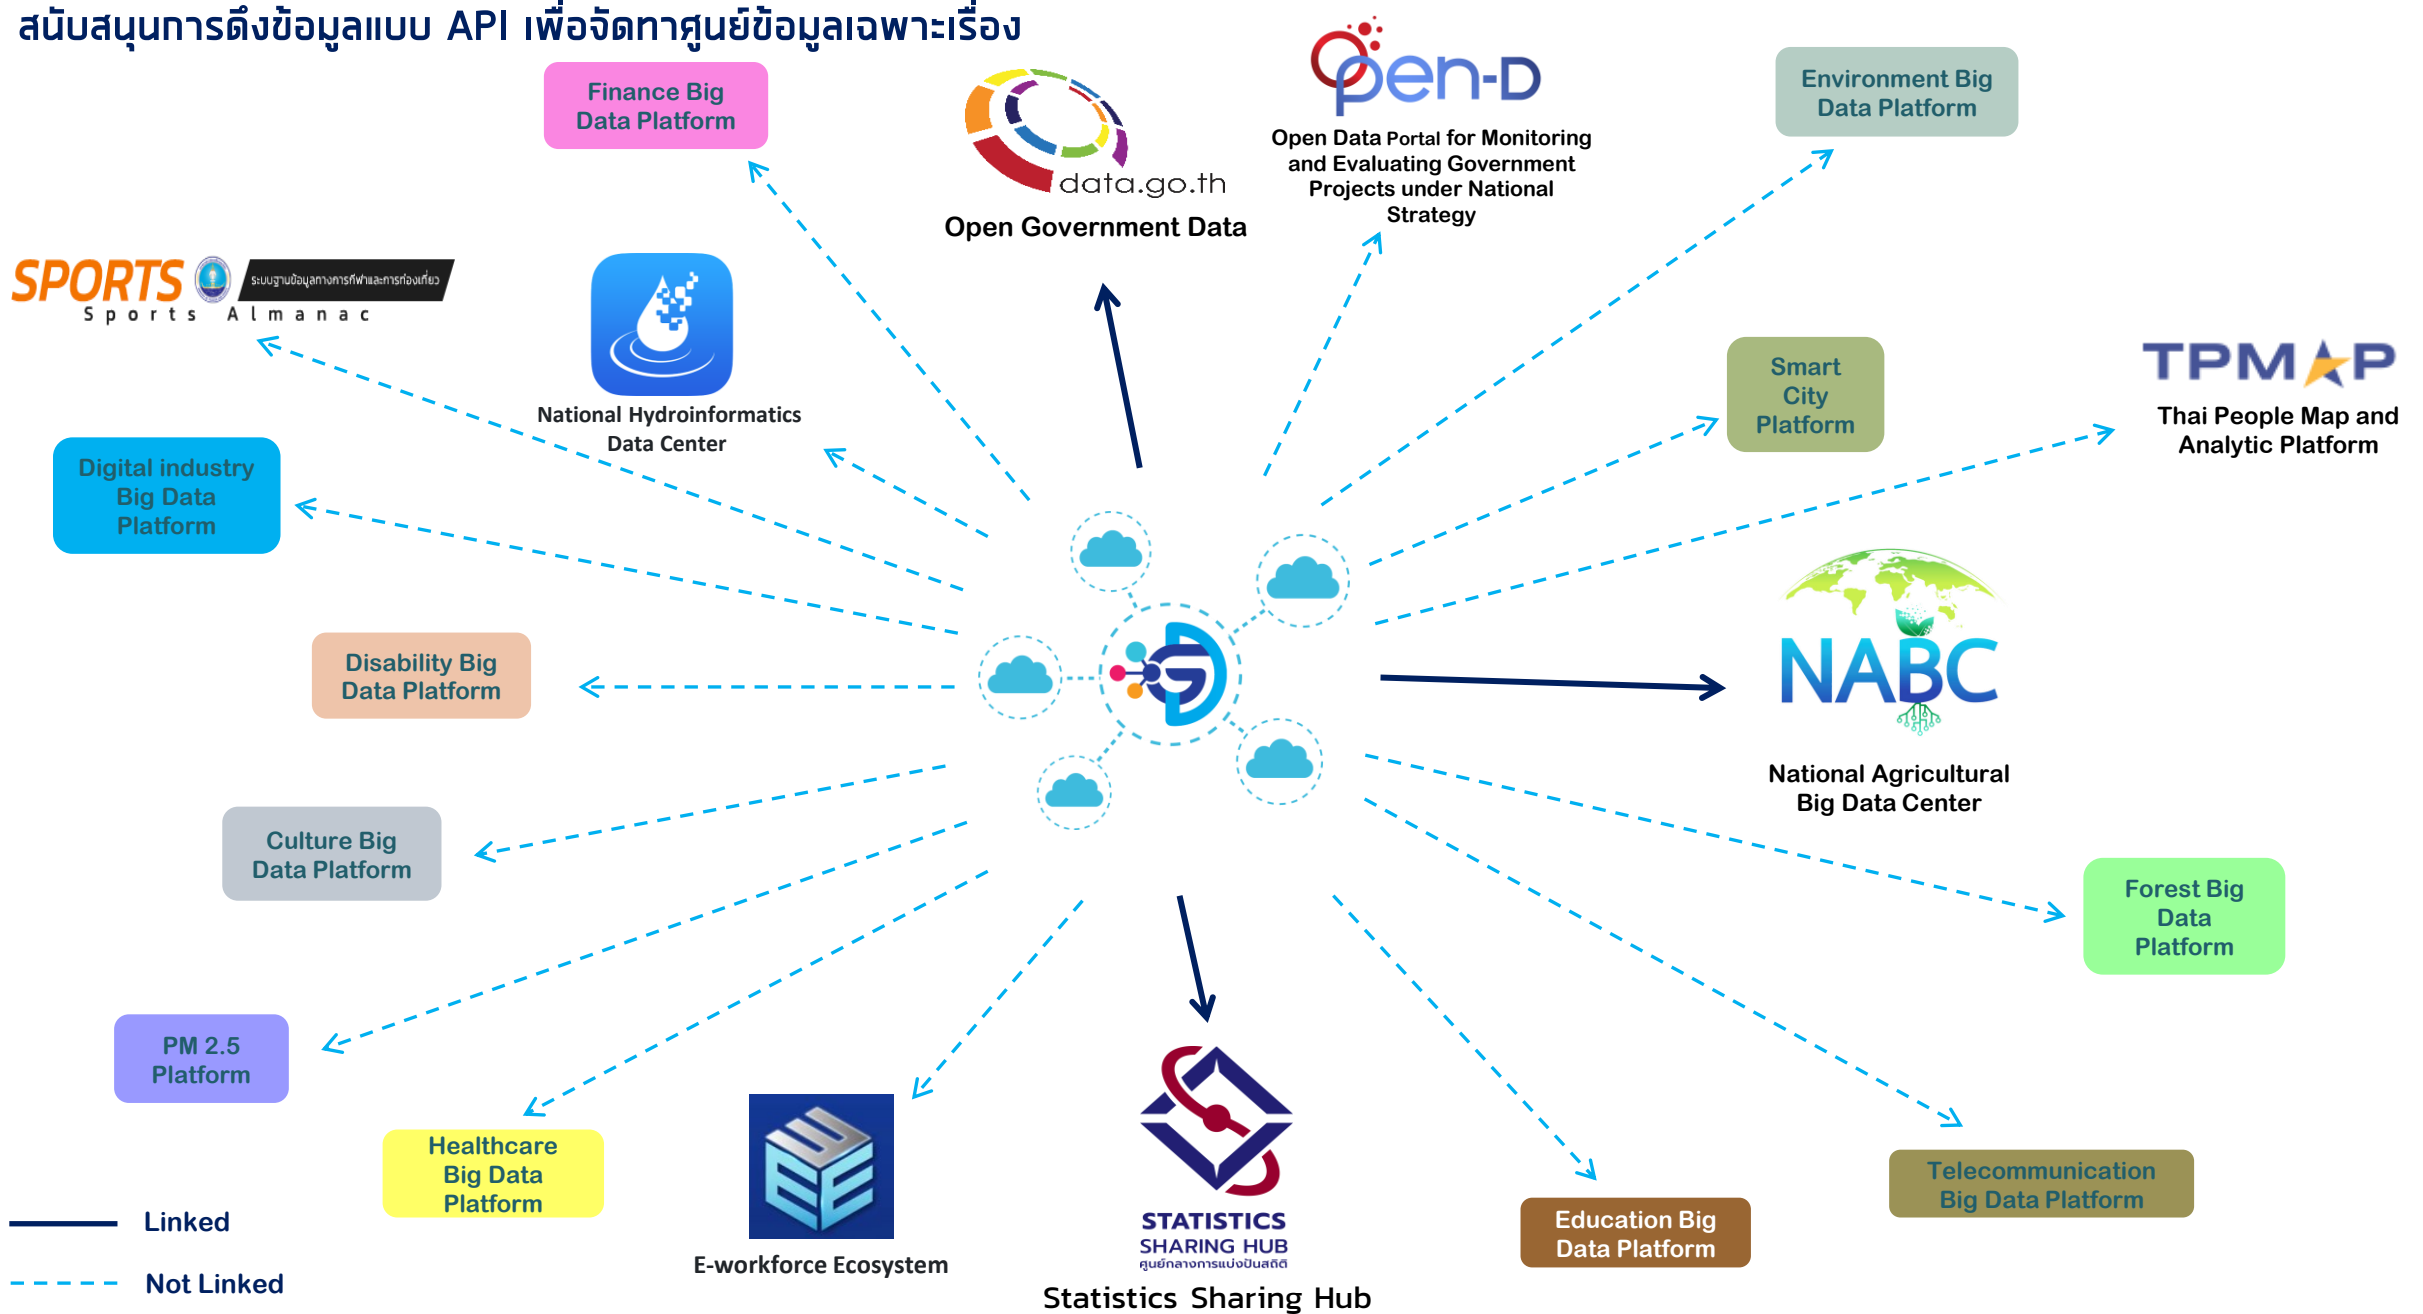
สนับสนุนการดึงข้อมูลแบบ API เพื่อจัดทาศูนย์ข้อมูลเฉพาะเรื่อง

Finance Big Data Platform

data.go.th
Open Government Data

Open-D
Open Data Portal for Monitoring and Evaluating Government Projects under National Strategy

Environment Big Data Platform

SPORTS ระบบฐานข้อมูลทางการกีฬาและการท่องเที่ยว
Sports Almanac

National Hydroinformatics Data Center

Smart City Platform

TPMAP
Thai People Map and Analytic Platform

Digital industry Big Data Platform

NABC
National Agricultural Big Data Center

Disability Big Data Platform

Culture Big Data Platform

Forest Big Data Platform

PM 2.5 Platform

Healthcare Big Data Platform

E-workforce Ecosystem

STATISTICS SHARING HUB
ศูนย์กลางการแบ่งปันสถิติ
Statistics Sharing Hub

Education Big Data Platform

Telecommunication Big Data Platform

Linked
Not Linked